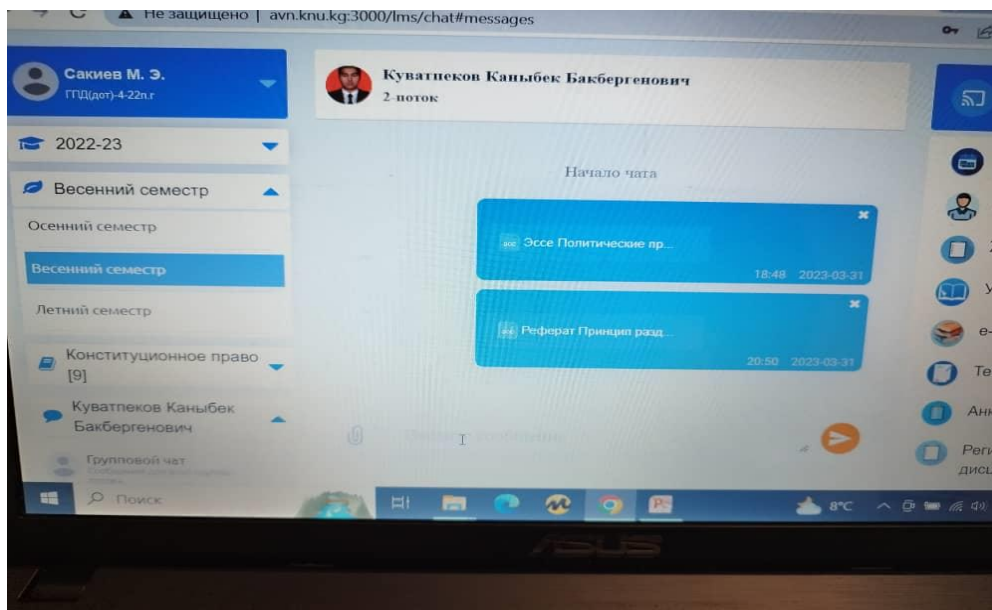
Не защищено | avn.knu.kg:3000/lms/chat#messages

Сакиев М. Э.
ГПД(дот)-4-22п.г

2022-23

Весенний семестр

Осенний семестр

Весенний семестр

Летний семестр

Конституционное право [9]

Куватпеков Каныбек Бакбергенович

Групповой чат

Куватпеков Каныбек Бакбергенович
2-поток

Начало чата

Эссе Политические пр...
18:48 2023-03-31

Реферат Принцип разд...
20:50 2023-03-31

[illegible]

Те
Анк
Реги
дисц

Поиск

8°C

ASUS